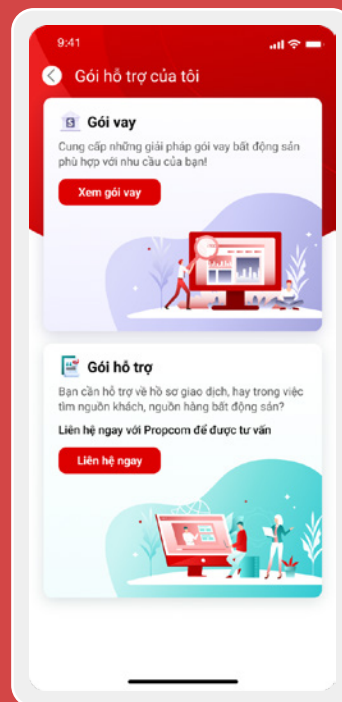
9:41

Gói hỗ trợ của tôi

Gói vay

Cung cấp những giải pháp gói vay bất động sản phù hợp với nhu cầu của bạn!

Xem gói vay

Gói hỗ trợ

Bạn cần hỗ trợ về hồ sơ giao dịch, hay trong việc tìm nguồn khách, nguồn hàng bất động sản?

Liên hệ ngay với Propcom để được tư vấn

Liên hệ ngay